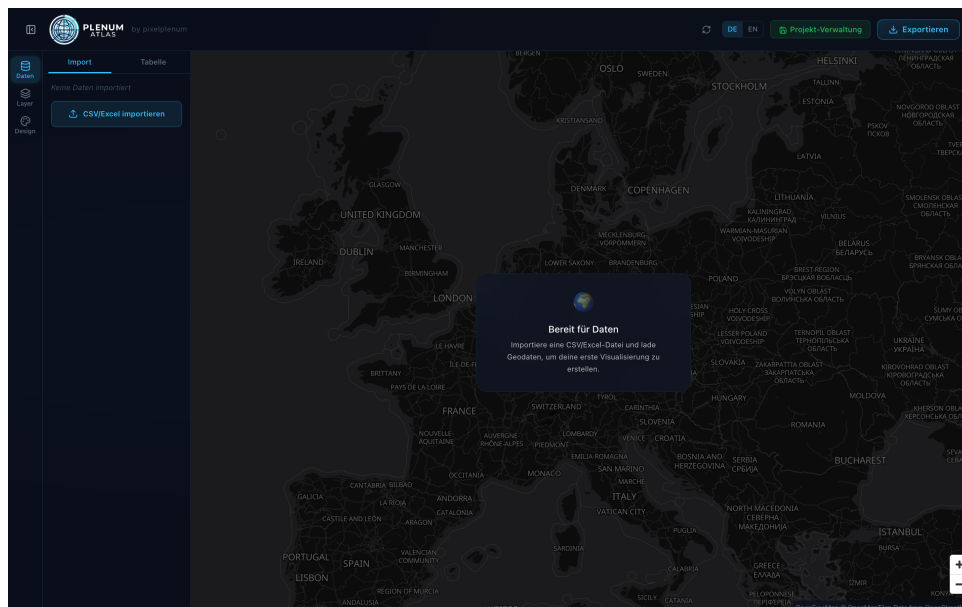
PLENUM ATLAS by pixelplenum

DE EN Projekt-Verwaltung Exportieren

Daten
Layer
Design

Import Tabelle

Keine Daten importiert

CSV/Excel importieren

Bereit für Daten

Importiere eine CSV/Excel-Datei und lade Geodaten, um deine erste Visualisierung zu erstellen.

BERGEN OSLO SWEDEN HELSINKI ЛЕНИНГРАДСКАЯ ОБЛАСТЬ TALLINN STOCKHOLM ESTONIA NOVGOROD OBLAST НОВГОРОДСКАЯ ОБЛАСТЬ PSKOV ПСКОВ KRISTIANSAND LATVIA TVER GLASGOW DENMARK COPENHAGEN LITHUANIA SMOLENSK OBLAST СМОЛЕНСКАЯ ОБЛАСТЬ UNITED KINGDOM KALININGRAD КАЛИНИНГРАД VILNIUS MECKLENBURG-VORPOMMERN WARMIAN-MASURIAN VOIVODESHIP BELARUS БЕЛАРУСЬ DUBLIN MANCHESTER IRELAND LOWER SAXONY BRANDENBURG BRYANSK OBLAST БРЯНСКАЯ ОБЛАСТЬ BIRMINGHAM POLAND BREST REGION БРЭСЦКАЯ ВОБЛАСЦЬ VOLYN OBLAST ВОЛИНСЬКА ОБЛАСТЬ LONDON HOLY CROSS VOIVODESHIP SUMY OBLAST СУМСЬКА ОБЛАСТЬ LESSER POLAND VOIVODESHIP TERNOPIL OBLAST ТЕРНОПІЛЬСЬКА ОБЛАСТЬ UKRAINE УКРАЇНА LE HAVRE ÎLE-DE-F BRITTANY SLOVAKIA ZAKARPATTIA OBLAST ЗАКАРПАТСЬКА ОБЛАСТЬ KIROVOHRAD OBLAST КІРОВОГРАДСЬКА ОБЛАСТЬ PAYS DE LA LOIRE TYROL HUNGARY MOLDOVA FRANCE SWITZERLAND CARINTHIA SLOVENIA KHERSON OBLAST ХЕРСОНСЬКА ОБЛАСТЬ NOUVELLE-AQUITAINE AUVERGNE-RHÔNE-ALPES PIEDMONT LOMBARDY VENICE CROATIA ROMANIA EMILIA-ROMAGNA BOSNIA AND HERZEGOVINA SERBIA СРБИЈА BUCHAREST MONACO SAN MARINO OCCITANIA MARCHE CANTABRIA BILBAO ANDORRA ITALY GALICIA LA RIOJA CATALONIA VATICAN CITY NORTH MACEDONIA СЕВЕРНА МАКЕДОНИЈА CASTILE AND LEÓN ARAGON PUGLIA ISTANBUL BURSA SARDINIA VALENCIAN COMMUNITY PORTUGAL SPAIN CALABRIA GREECE ΕΛΛΆΔΑ IZMIR LISBON REGION OF MURCIA ANDALUSIA SICILY CATANIA PELOPONNESE

+
−